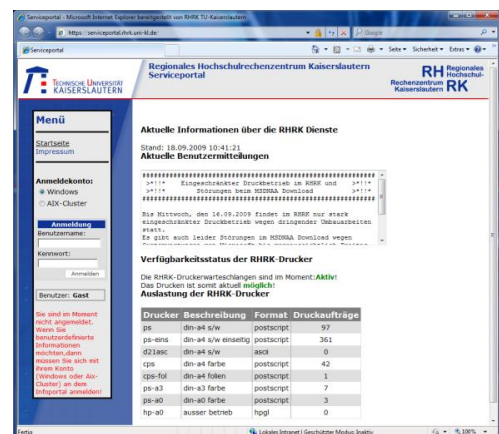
Serviceportal - Microsoft Internet Explorer bereitgestellt von RHRK TU-Kaiserslautern

https://serviceportal.rhrk.uni-kl.de

Google

Serviceportal

Seite ▾ Sicherheit ▾ Extras ▾

TECHNISCHE UNIVERSITÄT KAISERSLAUTERN

Regionales Hochschulrechenzentrum Kaiserslautern
Serviceportal

RH Regionales Hochschul-
Rechenzentrum Kaiserslautern RK

Menü

Startseite
Impressum

Anmeldekonto:
Windows
AIX-Cluster

Anmeldung
Benutzername:

Kennwort:

Anmelden

Benutzer: Gast

Sie sind im Moment nicht angemeldet. Wenn Sie benutzerdefinierte Informationen möchten, dann müssen Sie sich mit ihrem Konto (Windows oder Aix-Cluster) an dem Infoportal anmelden!

Aktuelle Informationen über die RHRK Dienste

Stand: 18.09.2009 10:41:21
Aktuelle Benutzermitteilungen

##################################################################
>*!!* Eingeschränkter Druckbetrieb im RHRK und >*!!*
>*!!* Störungen beim MSDNAA Download >*!!*
##################################################################

Bis Mittwoch, den 16.09.2009 findet im RHRK nur stark eingeschränkter Druckbetrieb wegen dringender Umbauarbeiten statt.
Es gibt auch leider Störungen im MSDNAA Download wegen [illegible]

Verfügbarkeitsstatus der RHRK-Drucker

Die RHRK-Druckerwarteschlangen sind im Moment: Aktiv!
Das Drucken ist somit aktuell möglich!
Auslastung der RHRK-Drucker

| Drucker | Beschreibung | Format | Druckaufträge |
|---|---|---|---|
| ps | din-a4 s/w | postscript | 97 |
| ps-eins | din-a4 s/w einseitig | postscript | 361 |
| d21asc | din-a4 s/w | asci | 0 |
| cps | din-a4 farbe | postscript | 42 |
| cps-fol | din-a4 folien | postscript | 1 |
| ps-a3 | din-a3 farbe | postscript | 7 |
| ps-a0 | din-a0 farbe | postscript | 3 |
| hp-a0 | ausser betrieb | hpgl | 0 |

Fertig

Lokales Intranet | Geschützter Modus: Inaktiv

100%